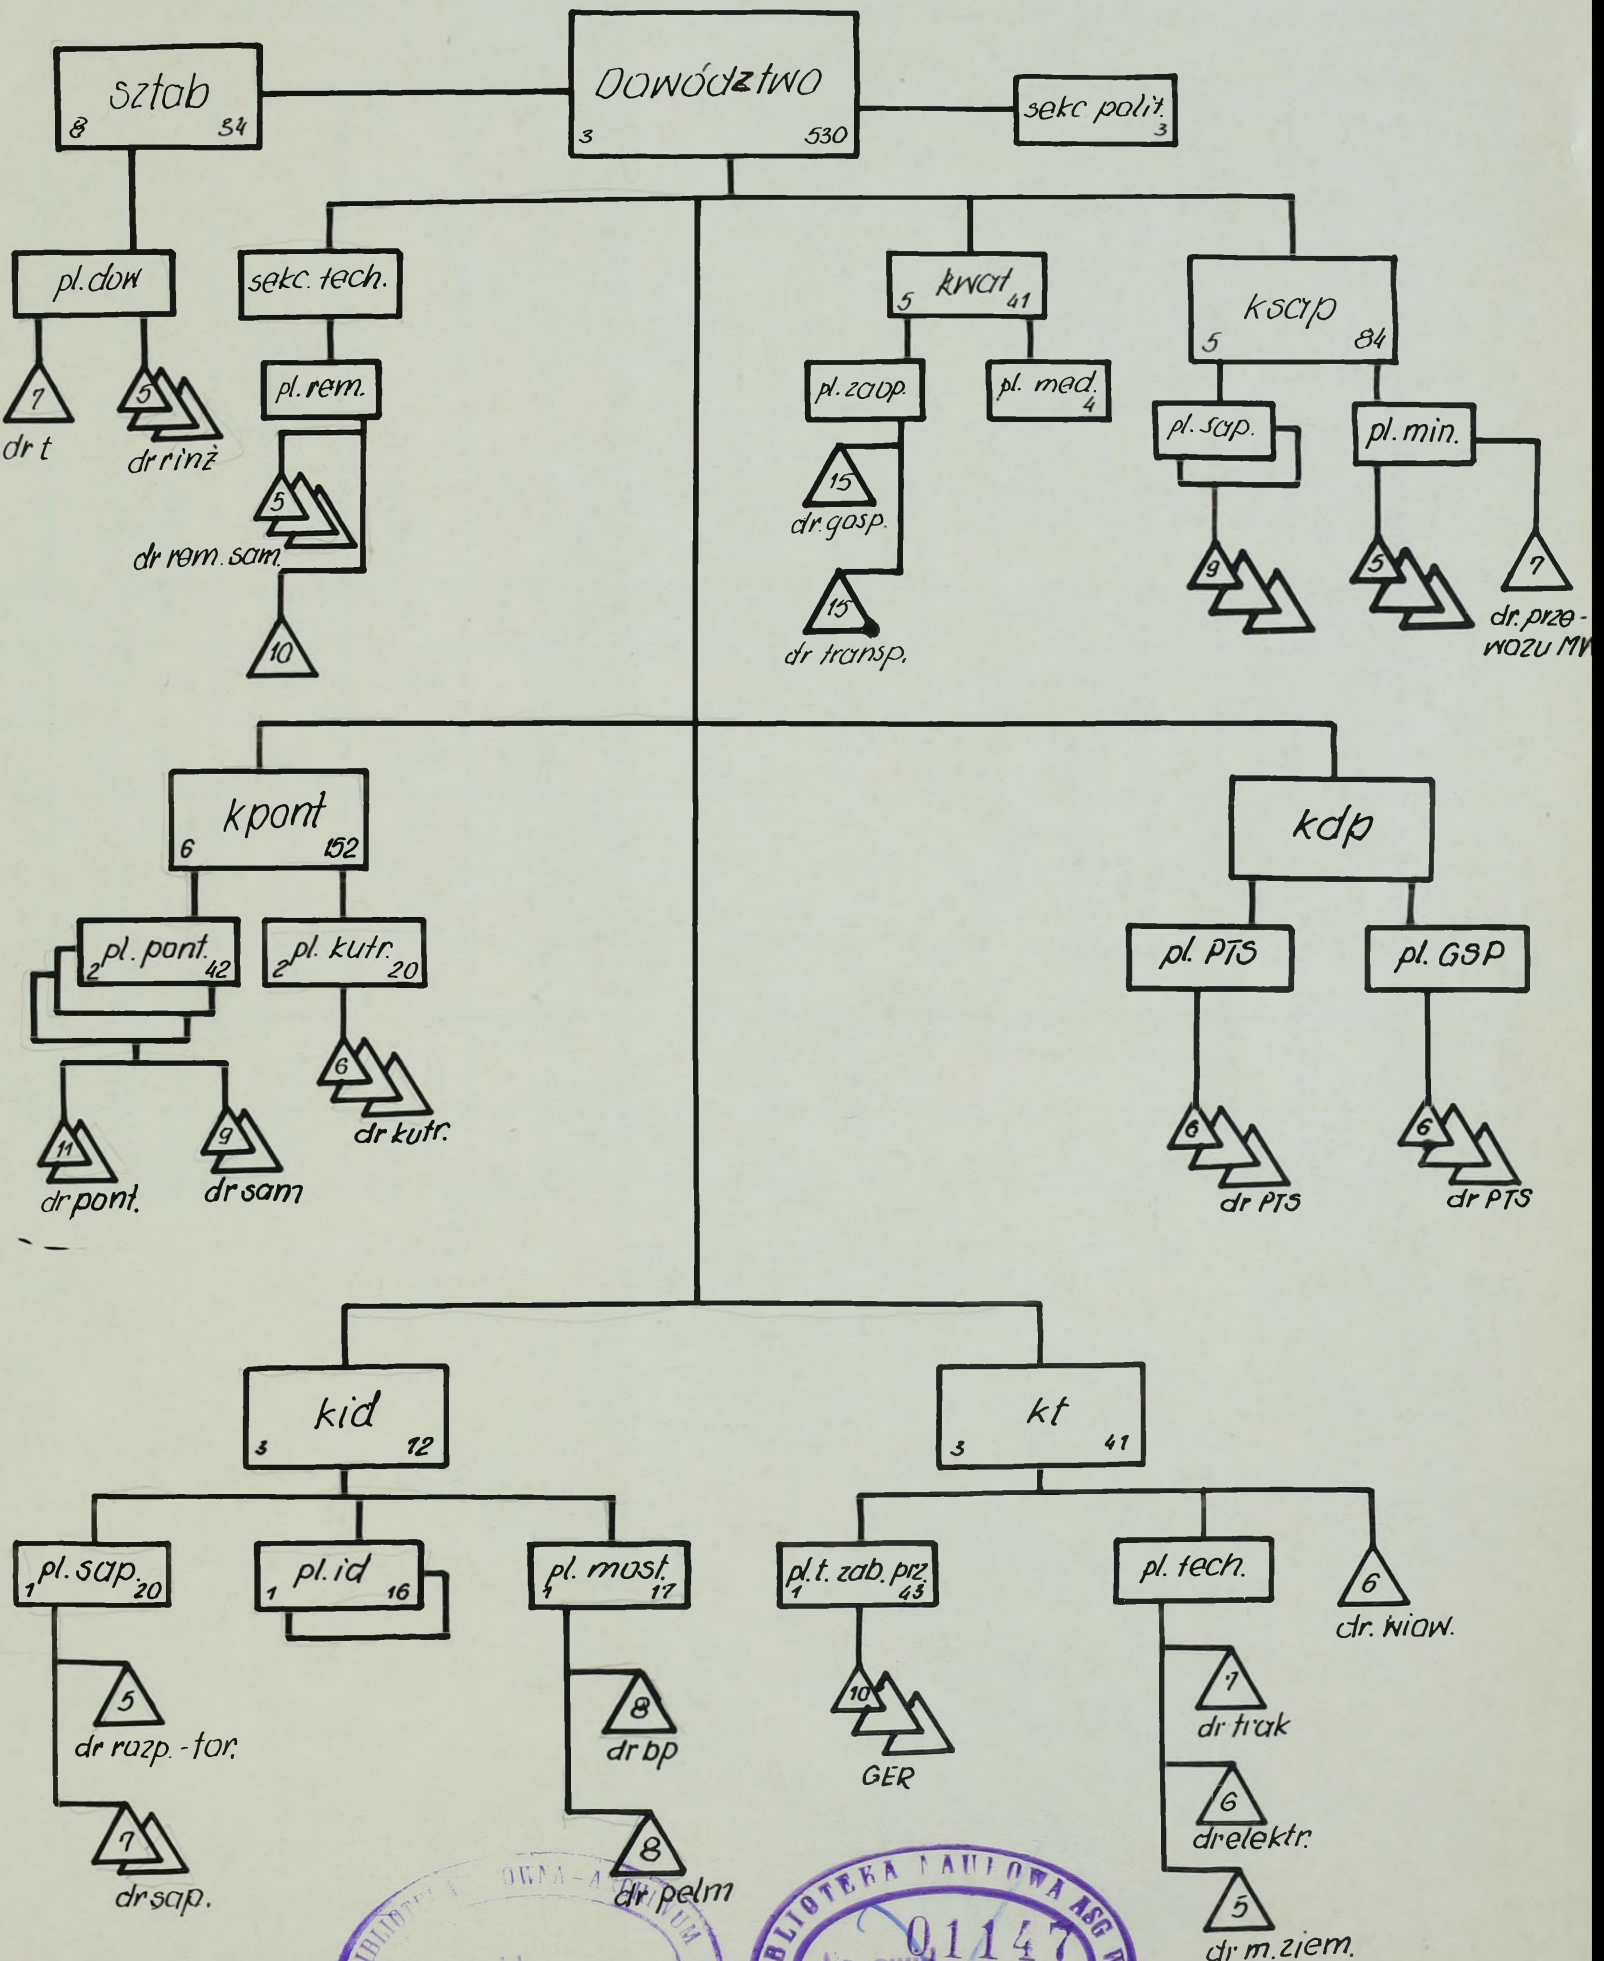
sztab
8 34

Dowództwo
3 530

sekc polit.
3

pl.dow
7
dr t
5
dr r inż

sekc. tech.
pl. rem.
5
dr rem. sam.
10

kwat
5 41
pl. zaop.
15
dr. gosp.
15
dr transp.
pl. med.
4

ksap
5 84
pl. sap.
9
pl. min.
5
7
dr. prze-wozu MV

kpont
6 152
2 pl. pont. 42
11
dr pont.
9
dr sam
2 pl. kutr. 20
6
dr kutr.

kdp
pl. PTS
6
dr PTS
pl. GSP
6
dr PTS

kid
3 72
1 pl. sap. 20
5
dr rozp. - tor.
7
dr sap.
1 pl. id 16
1 pl. most. 17
8
dr bp
8
dr pelm

kt
3 41
1 pl. t. zab. prz. 43
10
GER
pl. tech.
7
dr trak
6
dr elektr.
5
dr m. ziem.
6
dr. wiow.

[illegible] OWA - ARCHIWUM
BIBLIOTEKA NAUKOWA ASG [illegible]
01147